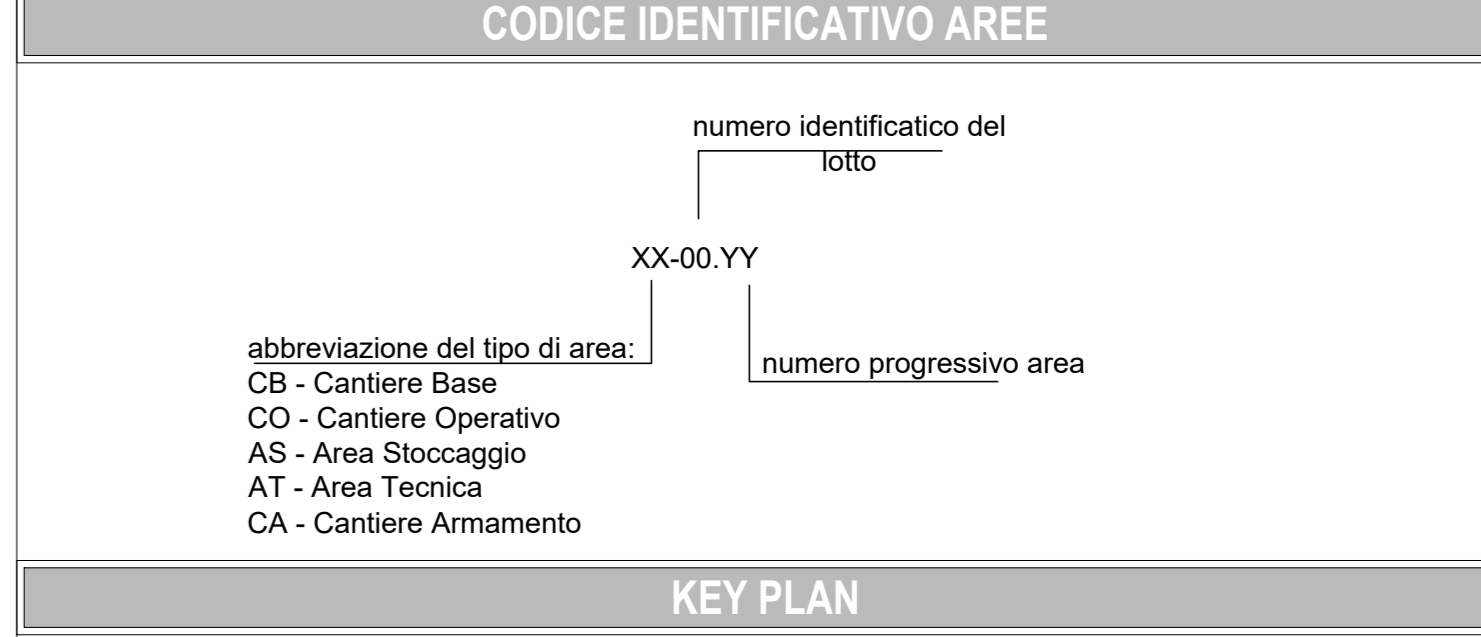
CODICE IDENTIFICATIVO AREE

numero identificatico del lotto

XX-00.YY

abbreviazione del tipo di area:
CB - Cantiere Base
CO - Cantiere Operativo
AS - Area Stoccaggio
AT - Area Tecnica
CA - Cantiere Armamento

numero progressivo area

KEY PLAN